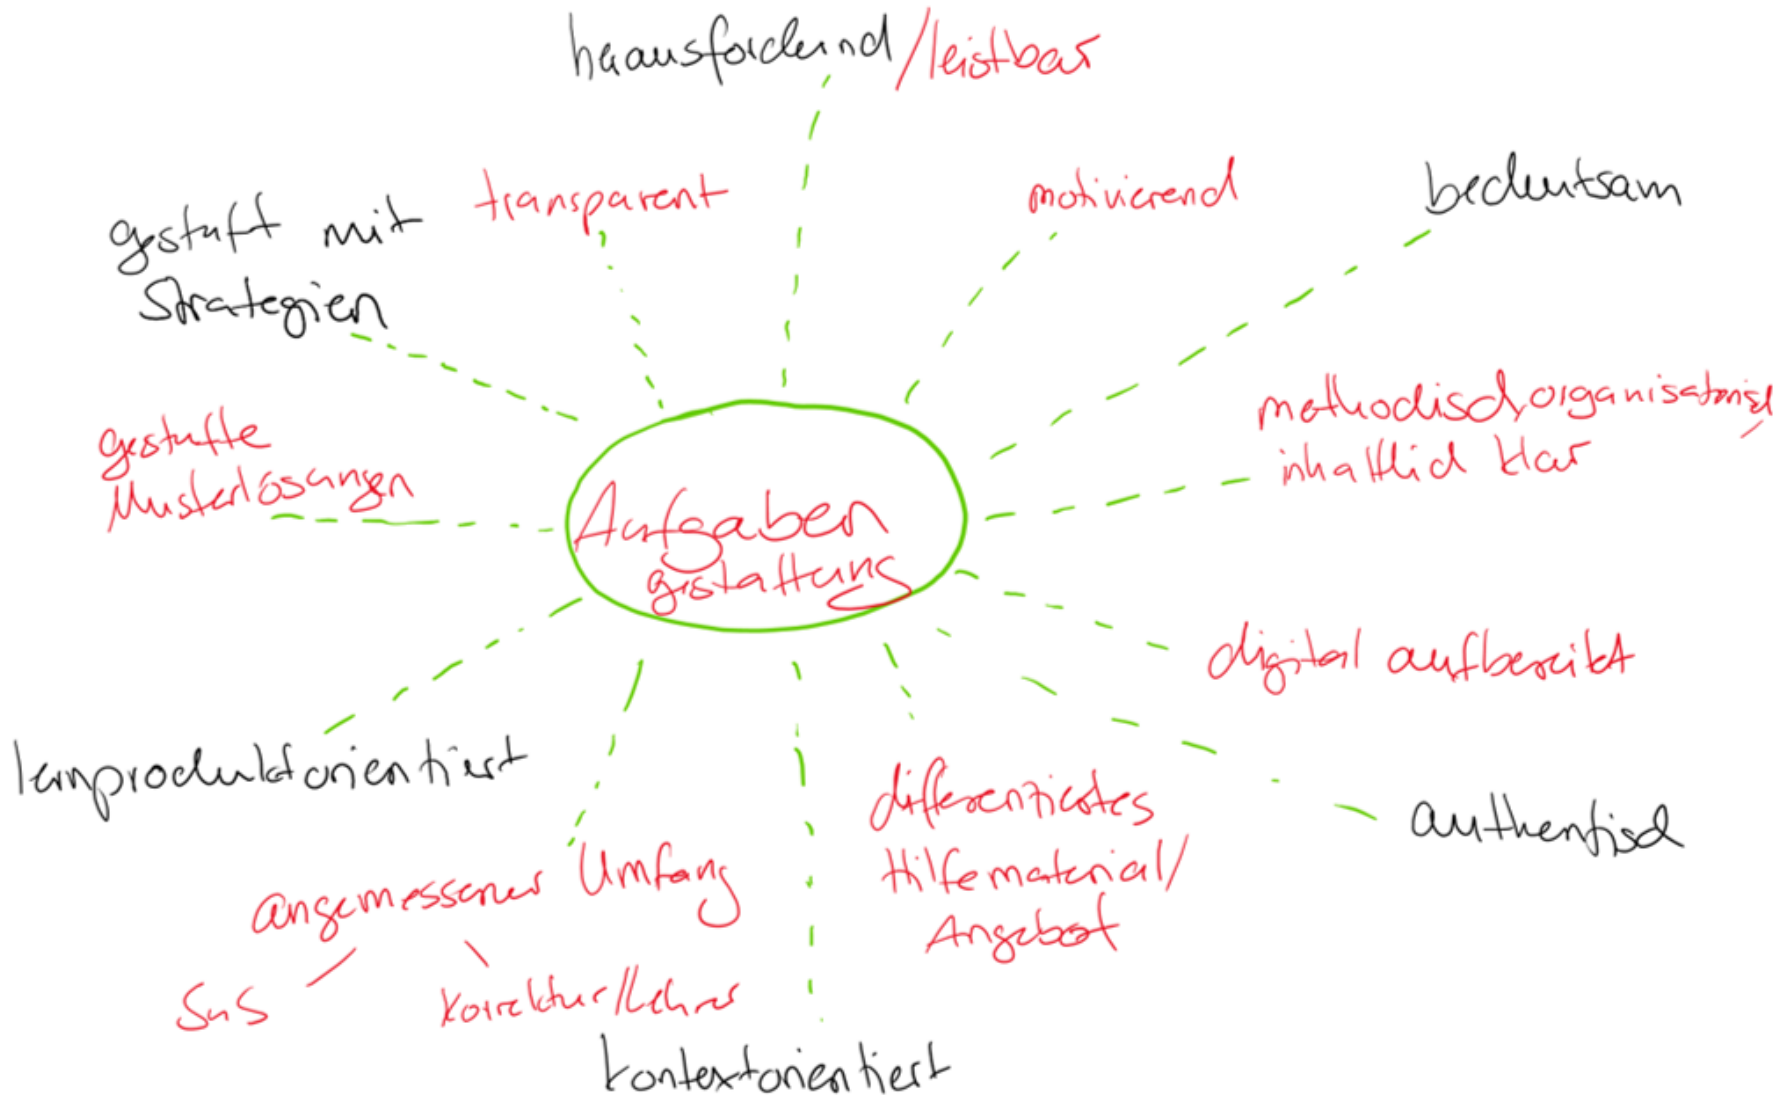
herausfordernd / leistbar

gestuft mit Strategien

transparent

motivierend

bedeutsam

gestufte Musterlösungen

Aufgabengestaltung

methodisch/organisatorisch inhaltlich klar

digital aufbereitet

lernproduktorientiert

authentisch

differenziertes Hilfematerial/Angebot

angemessener Umfang

SuS

Korrektur/Lehrer

kontextorientiert